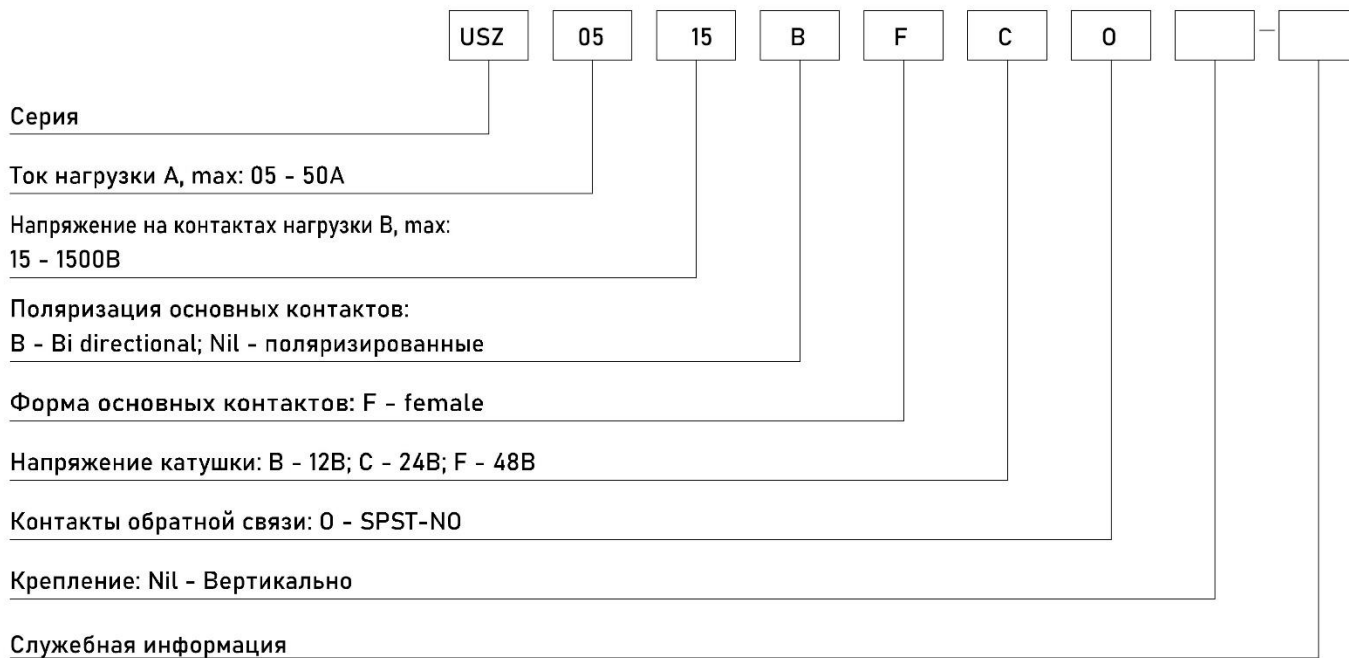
USZ 05 15 B F C 0 —

Серия

Ток нагрузки А, max: 05 - 50А

Напряжение на контактах нагрузки В, max: 15 - 1500В

Поляризация основных контактов: B - Bi directional; Nil - поляризированные

Форма основных контактов: F - female

Напряжение катушки: B - 12В; C - 24В; F - 48В

Контакты обратной связи: 0 - SPST-NO

Крепление: Nil - Вертикально

Служебная информация